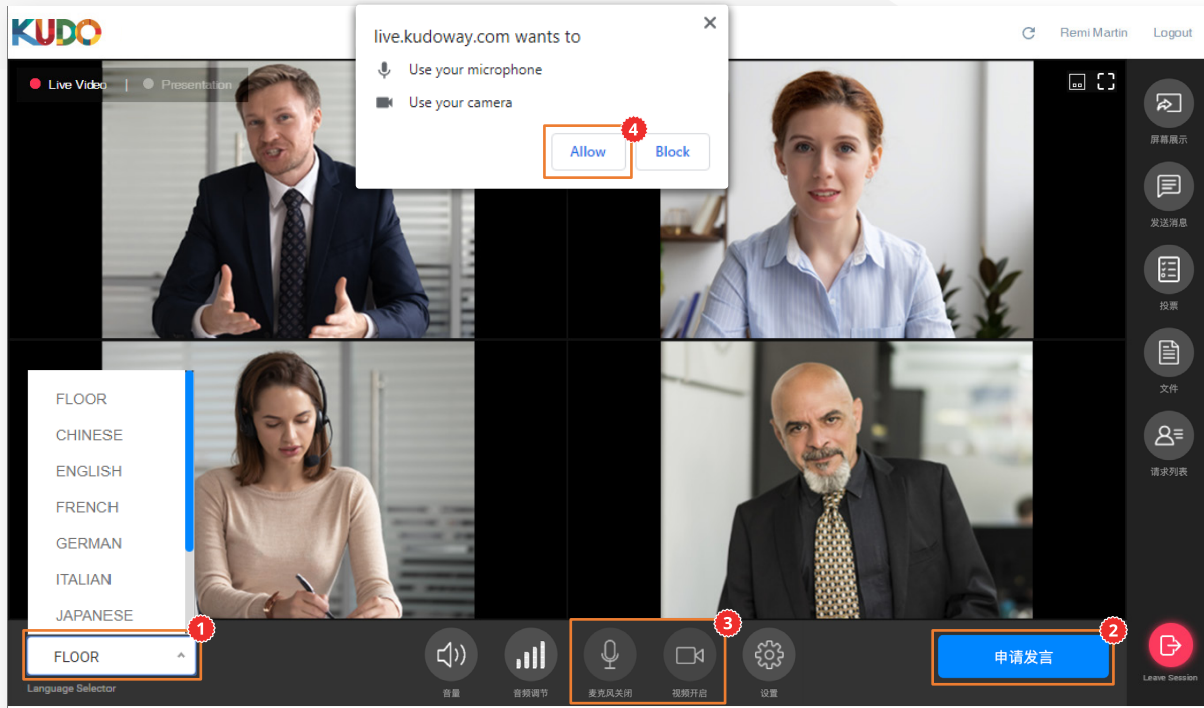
KUDO

live.kudoway.com wants to
Use your microphone
Use your camera
Allow
Block
4

Remi Martin
Logout

Live Video | Presentation

屏幕展示
发送消息
投票
文件
请求列表

FLOOR
CHINESE
ENGLISH
FRENCH
GERMAN
ITALIAN
JAPANESE

FLOOR
Language Selector
1

音量
音频调节
麦克风关闭
视频开启
3
设置

申请发言
2

Leave Session